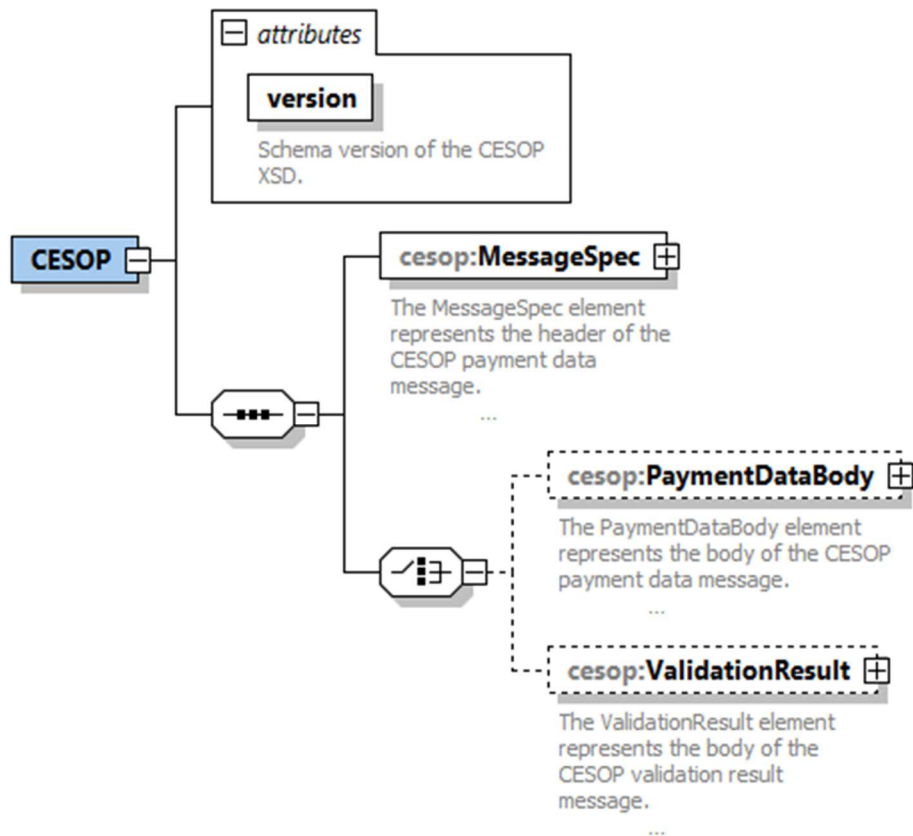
attributes

version

Schema version of the CESOP XSD.

CESOP

cesop:MessageSpec

The MessageSpec element represents the header of the CESOP payment data message.

...

cesop:PaymentDataBody

The PaymentDataBody element represents the body of the CESOP payment data message.

...

cesop:ValidationResult

The ValidationResult element represents the body of the CESOP validation result message.

...